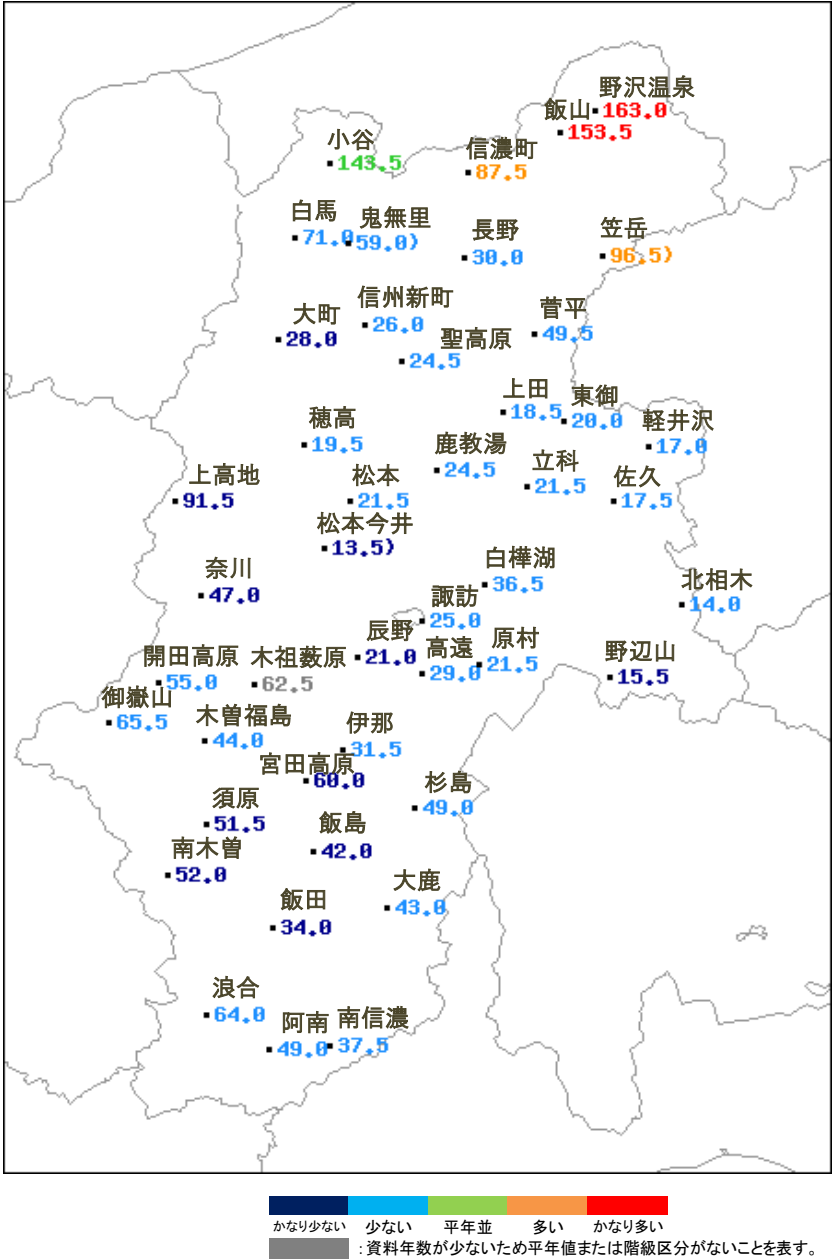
野沢温泉
163.0
飯山
153.5
小谷
143.5
信濃町
87.5
白馬
71.0
鬼無里
59.0)
長野
30.0
笠岳
96.5)
大町
28.0
信州新町
26.0
菅平
49.5
聖高原
24.5
上田
18.5
東御
20.0
軽井沢
17.0
穂高
19.5
鹿教湯
24.5
立科
21.5
佐久
17.5
上高地
91.5
松本
21.5
松本今井
13.5)
白樺湖
36.5
奈川
47.0
北相木
14.0
諏訪
25.0
辰野
21.0
原村
21.5
高遠
29.0
野辺山
15.5
開田高原
55.0
木祖薮原
62.5
御嶽山
65.5
木曽福島
44.0
伊那
31.5
宮田高原
60.0
杉島
49.0
須原
51.5
飯島
42.0
南木曽
52.0
大鹿
43.0
飯田
34.0
浪合
64.0
阿南
49.0
南信濃
37.5

かなり少ない 少ない 平年並 多い かなり多い
：資料年数が少ないため平年値または階級区分がないことを表す。